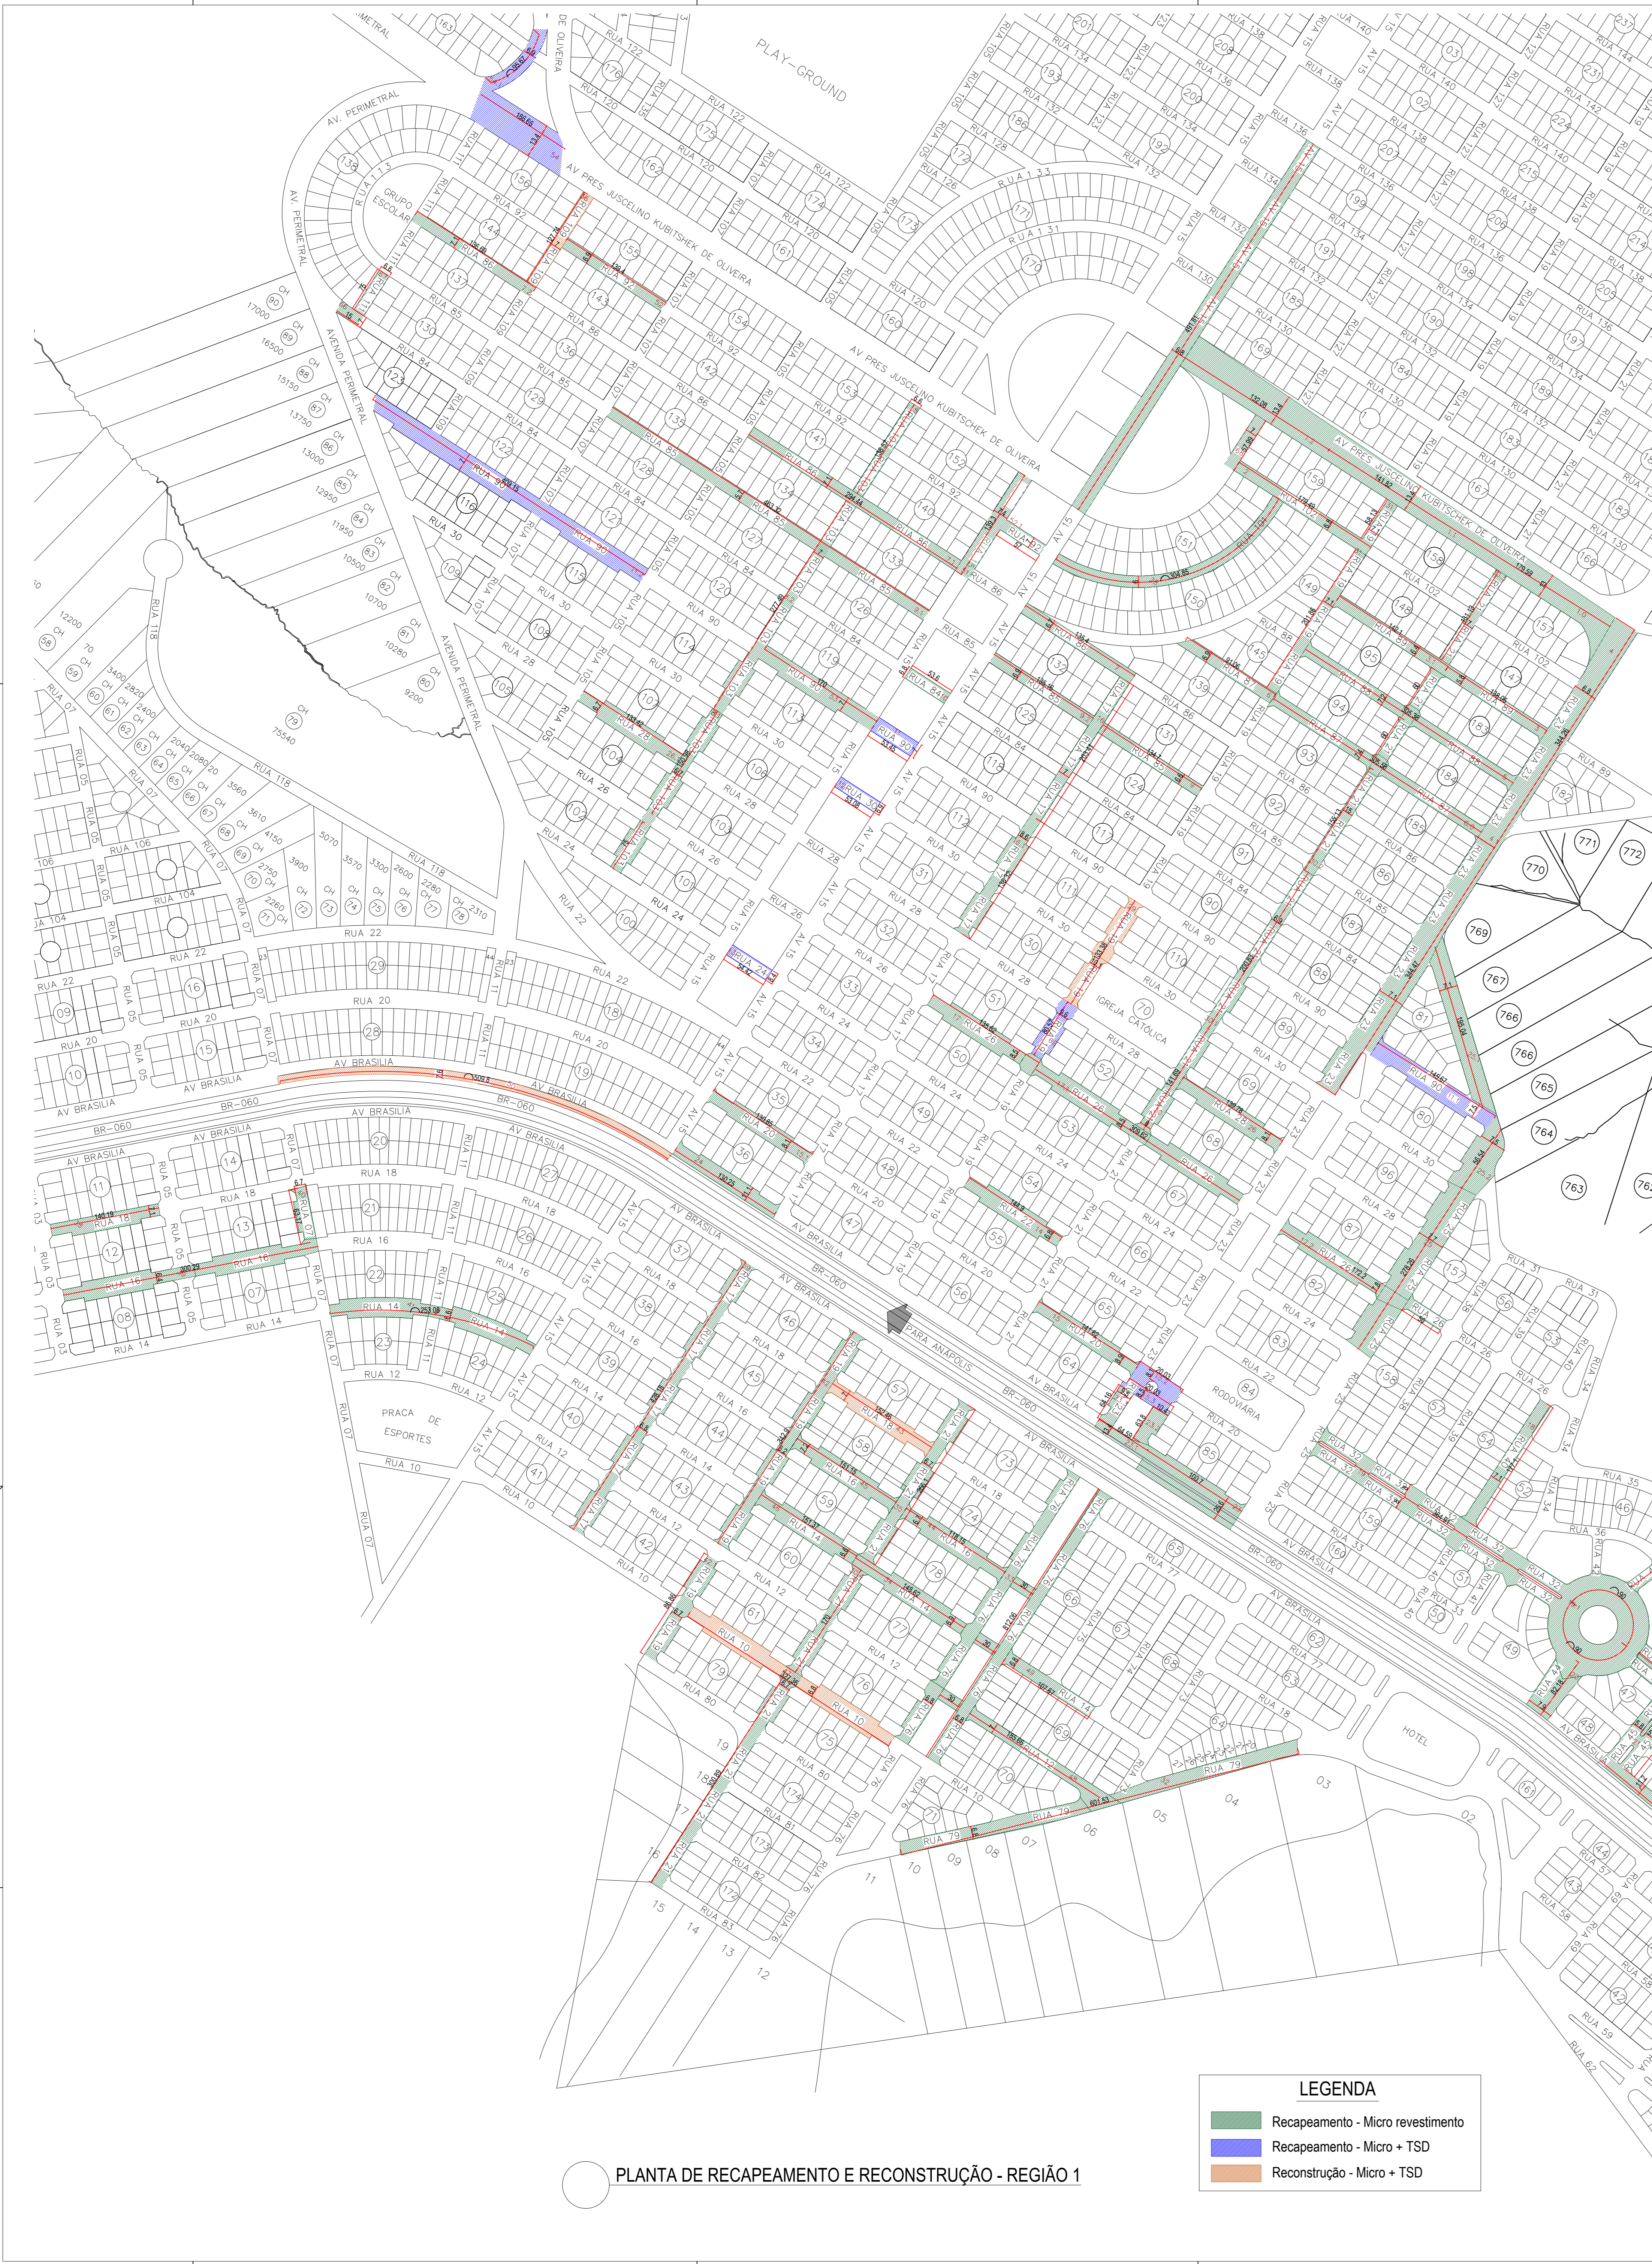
LEGENDA

Recapeamento - Micro revestimento

Recapeamento - Micro + TSD

Reconstrução - Micro + TSD

PLANTA DE RECAPEAMENTO E RECONSTRUÇÃO - REGIÃO 1

PLAY-GROUND

AV PRES JUSCELINO KUBITSHEK DE OLIVEIRA

AV. PERIMETRAL

AVENIDA PERIMETRAL

GRUPO ESCOLAR

IGREJA CATÓLICA

RODOVIÁRIA

HOTEL

PRAÇA DE ESPORTES

PARA ANÁPOLIS

BR-060

AV BRASILIA

RUA 118

RUA 106

RUA 104

RUA 30

RUA 28

RUA 26

RUA 24

RUA 22

RUA 20

RUA 18

RUA 16

RUA 14

RUA 12

RUA 10

RUA 90

RUA 86

RUA 85

RUA 84

RUA 92

RUA 79

RUA 80

RUA 81

RUA 82

RUA 83

AV 15

RUA 15

RUA 105

RUA 107

RUA 109

RUA 111

RUA 113

RUA 120

RUA 122

RUA 126

RUA 128

RUA 130

RUA 131

RUA 132

RUA 133

RUA 134

RUA 136

RUA 138

RUA 140

RUA 142

RUA 144

RUA 102

RUA 88

RUA 89

RUA 76

RUA 77

RUA 33

RUA 35

RUA 36

RUA 34

RUA 31

RUA 32

RUA 59

RUA 62

RUA 57

RUA 58